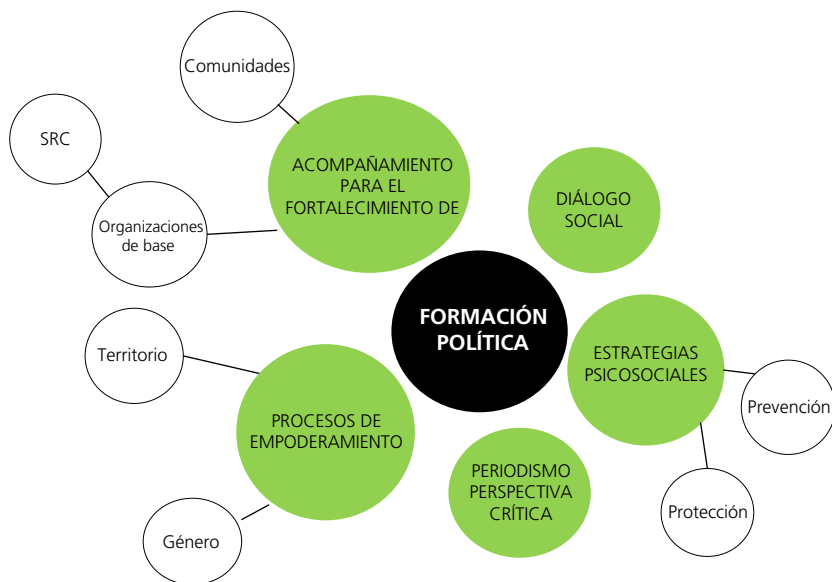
Comunidades

SRC

Organizaciones de base

ACOMPAÑAMIENTO PARA EL FORTALECIMIENTO DE

DIÁLOGO SOCIAL

FORMACIÓN POLÍTICA

Territorio

ESTRATEGIAS PSICOSOCIALES

Prevención

PROCESOS DE EMPODERAMIENTO

PERIODISMO PERSPECTIVA CRÍTICA

Protección

Género